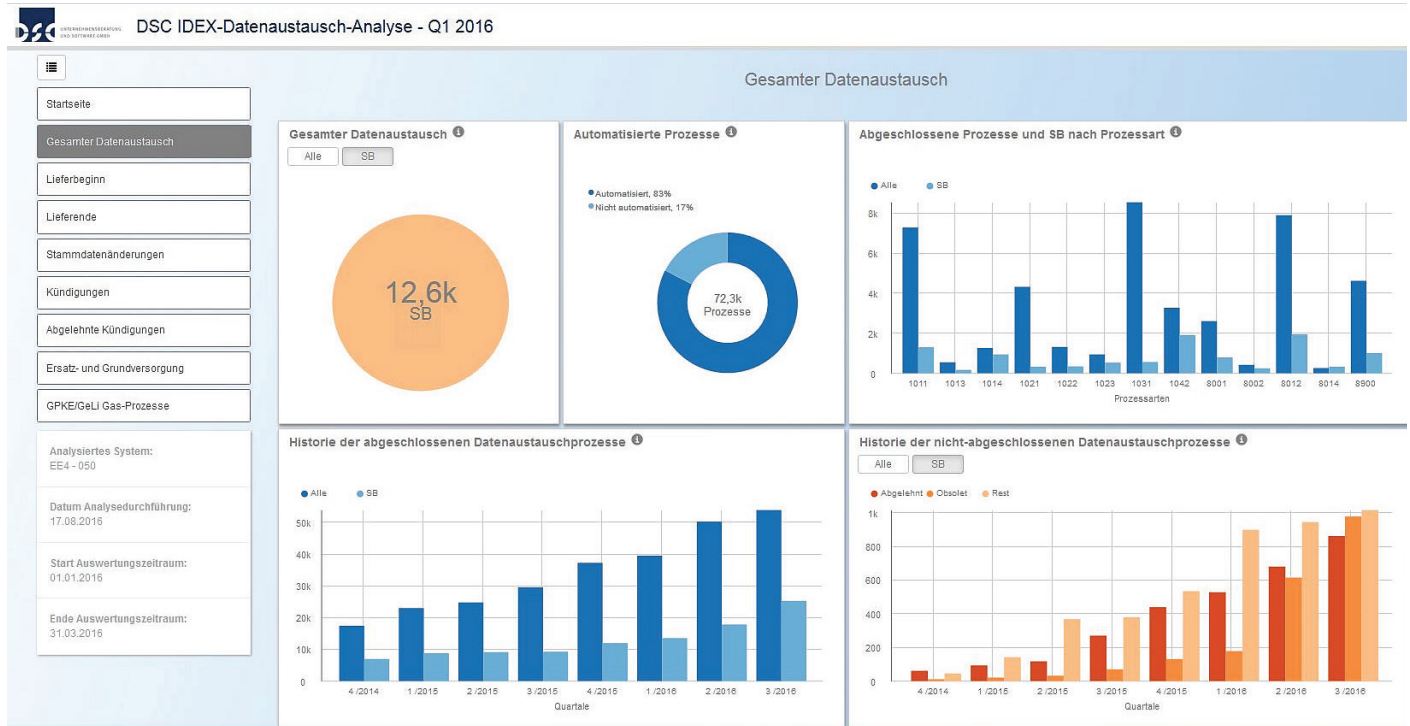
DSC UNTERNEHMENSBERATUNG UND SOFTWARE GMBH

DSC IDEX-Datenaustausch-Analyse - Q1 2016

Gesamter Datenaustausch

Startseite
Gesamter Datenaustausch
Lieferbeginn
Lieferende
Stammdatenänderungen
Kündigungen
Abgelehnte Kündigungen
Ersatz- und Grundversorgung
GPKE/GeLi Gas-Prozesse

Analysiertes System:
EE4 - 050

Datum Analysedurchführung:
17.08.2016

Start Auswertungszeitraum:
01.01.2016

Ende Auswertungszeitraum:
31.03.2016

Gesamter Datenaustausch
Alle SB
12,6k
SB

Automatisierte Prozesse
Automatisiert, 83%
Nicht automatisiert, 17%
72,3k
Prozesse

Abgeschlossene Prozesse und SB nach Prozessart
Alle SB
8k
6k
4k
2k
0
1011 1013 1014 1021 1022 1023 1031 1042 8001 8002 8012 8014 8900
Prozessarten

Historie der abgeschlossenen Datenaustauschprozesse
Alle SB
50k
40k
30k
20k
10k
0
4 /2014 1 /2015 2 /2015 3 /2015 4 /2015 1 /2016 2 /2016 3 /2016
Quartale

Historie der nicht-abgeschlossenen Datenaustauschprozesse
Alle SB
Abgelehnt Obsolet Rest
1k
800
600
400
200
0
4 /2014 1 /2015 2 /2015 3 /2015 4 /2015 1 /2016 2 /2016 3 /2016
Quartale